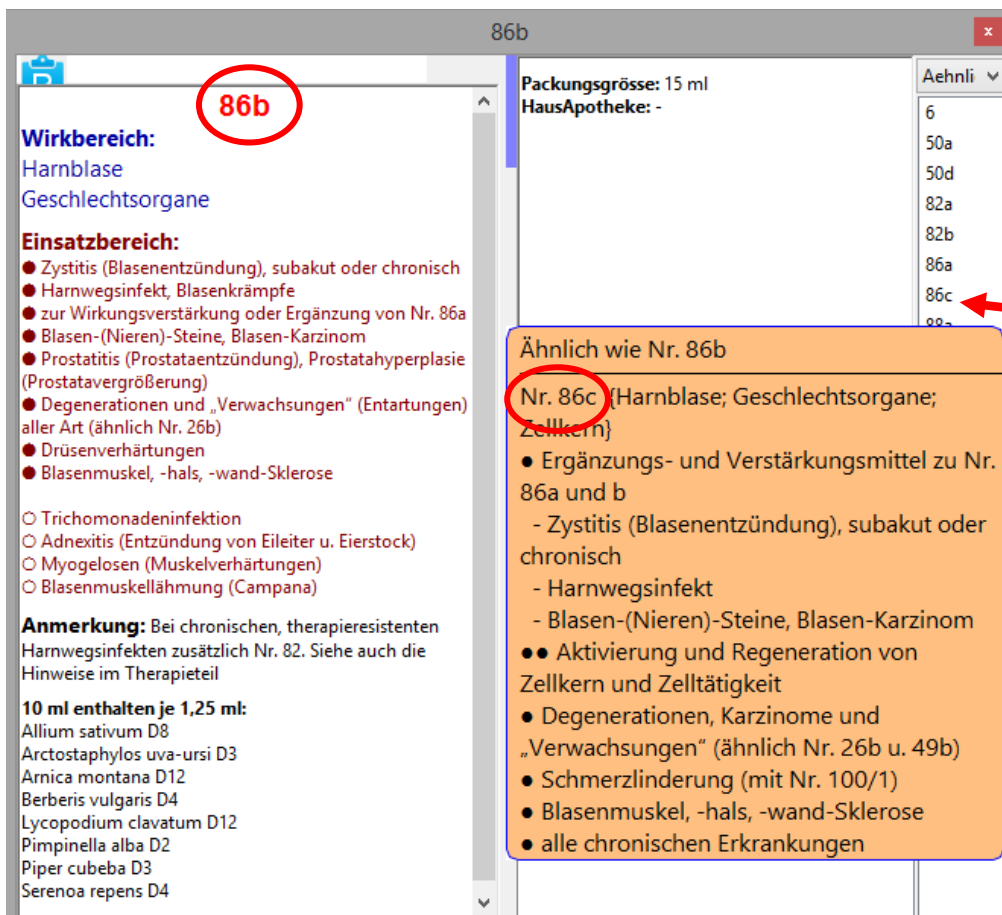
86b

86b

Wirkbereich:
Harnblase
Geschlechtsorgane

Einsatzbereich:
● Zystitis (Blasenentzündung), subakut oder chronisch
● Harnwegsinfekt, Blasenkrämpfe
● zur Wirkungsverstärkung oder Ergänzung von Nr. 86a
● Blasen-(Nieren)-Steine, Blasen-Karzinom
● Prostatitis (Prostataentzündung), Prostatahyperplasie (Prostatavergrößerung)
● Degenerationen und „Verwachsungen" (Entartungen) aller Art (ähnlich Nr. 26b)
● Drüsenverhärtungen
● Blasenmuskel, -hals, -wand-Sklerose

○ Trichomonadeninfektion
○ Adnexitis (Entzündung von Eileiter u. Eierstock)
○ Myogelosen (Muskelverhärtungen)
○ Blasenmuskellähmung (Campana)

Anmerkung: Bei chronischen, therapieresistenten Harnwegsinfekten zusätzlich Nr. 82. Siehe auch die Hinweise im Therapieteil

10 ml enthalten je 1,25 ml:
Allium sativum D8
Arctostaphylos uva-ursi D3
Arnica montana D12
Berberis vulgaris D4
Lycopodium clavatum D12
Pimpinella alba D2
Piper cubeba D3
Serenoa repens D4

Packungsgrösse: 15 ml
HausApotheke: -

Aehnli

6
50a
50d
82a
82b
86a
86c
88a

Ähnlich wie Nr. 86b

Nr. 86c {Harnblase; Geschlechtsorgane; Zellkern}
● Ergänzungs- und Verstärkungsmittel zu Nr. 86a und b
- Zystitis (Blasenentzündung), subakut oder chronisch
- Harnwegsinfekt
- Blasen-(Nieren)-Steine, Blasen-Karzinom
●● Aktivierung und Regeneration von Zellkern und Zelltätigkeit
● Degenerationen, Karzinome und „Verwachsungen" (ähnlich Nr. 26b u. 49b)
● Schmerzlinderung (mit Nr. 100/1)
● Blasenmuskel, -hals, -wand-Sklerose
● alle chronischen Erkrankungen